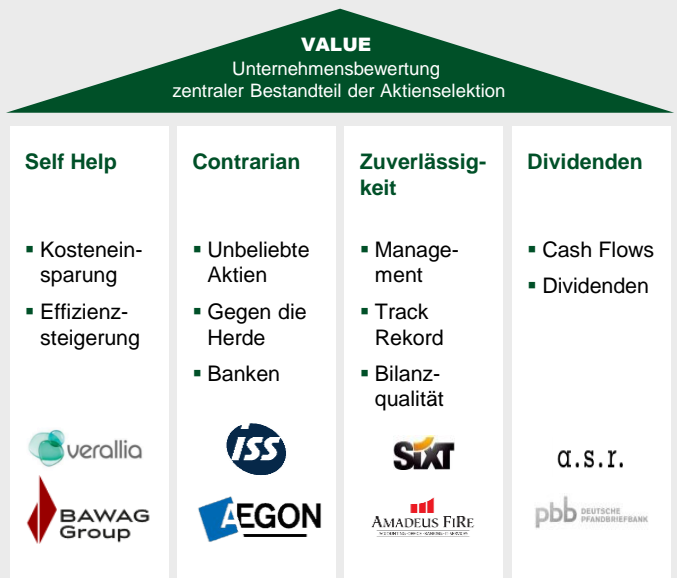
VALUE
Unternehmensbewertung
zentraler Bestandteil der Aktienselektion

Self Help

- Kosteneinsparung
- Effizienzsteigerung

verallia

BAWAG Group

Contrarian

- Unbeliebte Aktien
- Gegen die Herde
- Banken

ISS

AEGON

Zuverlässigkeit

- Management
- Track Rekord
- Bilanzqualität

SIXT

AMADEUS FIRE

Dividenden

- Cash Flows
- Dividenden

a.s.r.

pbb DEUTSCHE PFANDBRIEFBANK